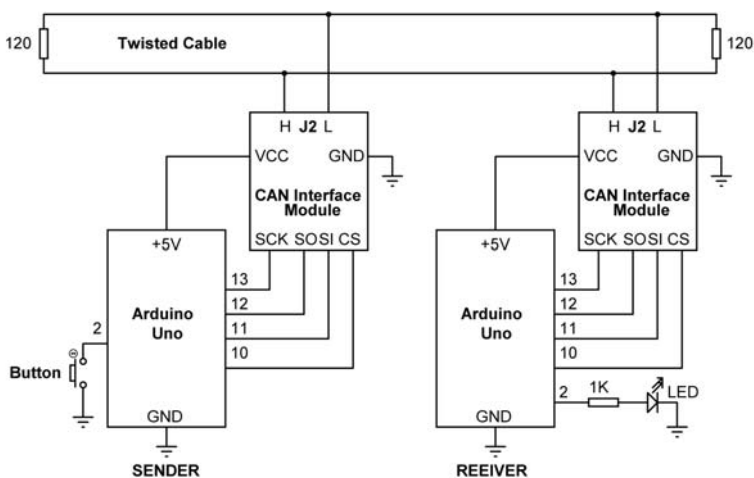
120

Twisted Cable

120

H J2 L

VCC

GND

CAN Interface Module

SCK SO SI CS

+5V

Arduino Uno

13

12

11

10

2

Button

GND

SENDER

H J2 L

VCC

GND

CAN Interface Module

SCK SO SI CS

+5V

Arduino Uno

13

12

11

10

2

1K

LED

GND

REEIVER